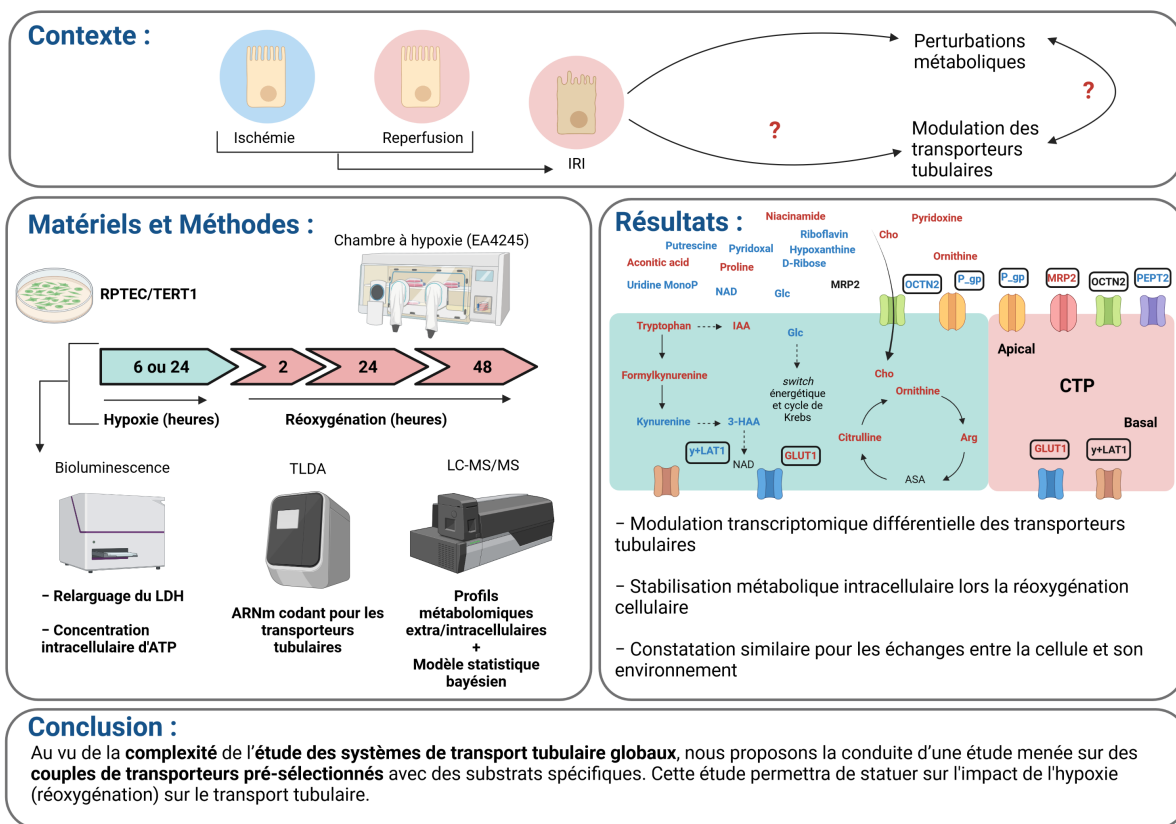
Contexte :

Ischémie

Reperfusion

IRI

Perturbations métaboliques

Modulation des transporteurs tubulaires

?

?

Matériels et Méthodes :

Chambre à hypoxie (EA4245)

RPTEC/TERT1

6 ou 24

2

24

48

Hypoxie (heures)

Réoxygénation (heures)

Bioluminescence

TLDA

LC-MS/MS

– Relarguage du LDH

– Concentration intracellulaire d'ATP

ARNm codant pour les transporteurs tubulaires

Profils métabolomiques extra/intracellulaires + Modèle statistique bayésien

Résultats :

Niacinamide

Pyridoxine

Riboflavin

Cho

Putrescine

Pyridoxal

Hypoxanthine

Ornithine

Aconitic acid

Proline

D-Ribose

Uridine MonoP

NAD

Glc

MRP2

OCTN2

P_gp

P_gp

MRP2

OCTN2

PEPT2

Tryptophan

IAA

Glc

Formylkynurenine

switch énergétique et cycle de Krebs

Cho

Ornithine

Kynurenine

3-HAA

Citrulline

Arg

y+LAT1

NAD

GLUT1

ASA

Apical

CTP

Basal

GLUT1

y+LAT1

– Modulation transcriptomique différentielle des transporteurs tubulaires

– Stabilisation métabolique intracellulaire lors la réoxygénation cellulaire

– Constatation similaire pour les échanges entre la cellule et son environnement

Conclusion :

Au vu de la complexité de l'étude des systèmes de transport tubulaire globaux, nous proposons la conduite d'une étude menée sur des couples de transporteurs pré-sélectionnés avec des substrats spécifiques. Cette étude permettra de statuer sur l'impact de l'hypoxie (réoxygénation) sur le transport tubulaire.